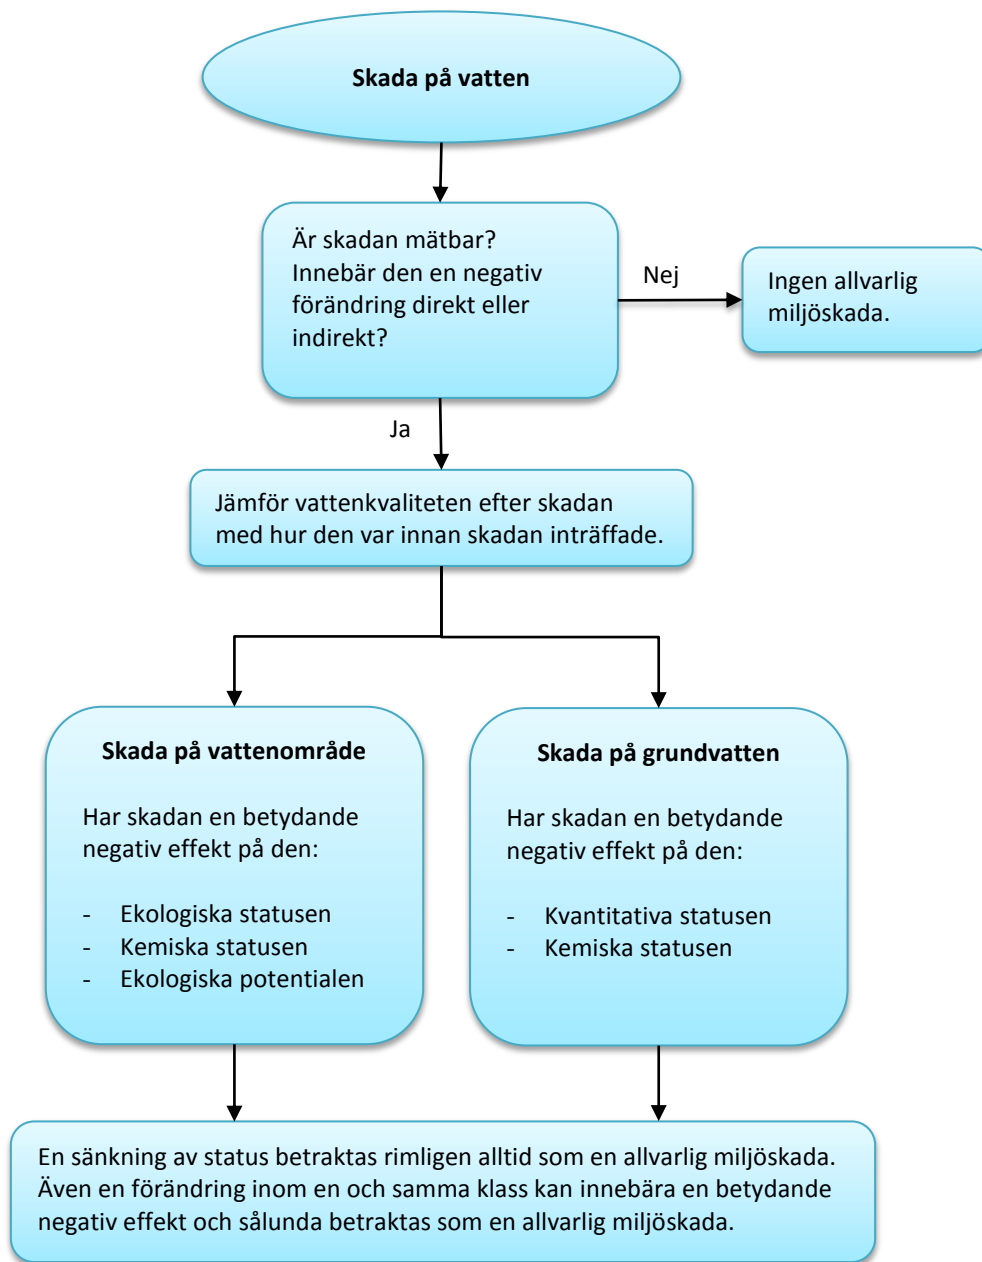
**Skada på vatten**

Är skadan mätbar? Innebär den en negativ förändring direkt eller indirekt?

Nej

Ingen allvarlig miljöskada.

Ja

Jämför vattenkvaliteten efter skadan med hur den var innan skadan inträffade.

**Skada på vattenområde**

Har skadan en betydande negativ effekt på den:

- Ekologiska statusen
- Kemiska statusen
- Ekologiska potentialen

**Skada på grundvatten**

Har skadan en betydande negativ effekt på den:

- Kvantitativa statusen
- Kemiska statusen

En sänkning av status betraktas rimligen alltid som en allvarlig miljöskada. Även en förändring inom en och samma klass kan innebära en betydande negativ effekt och sålunda betraktas som en allvarlig miljöskada.